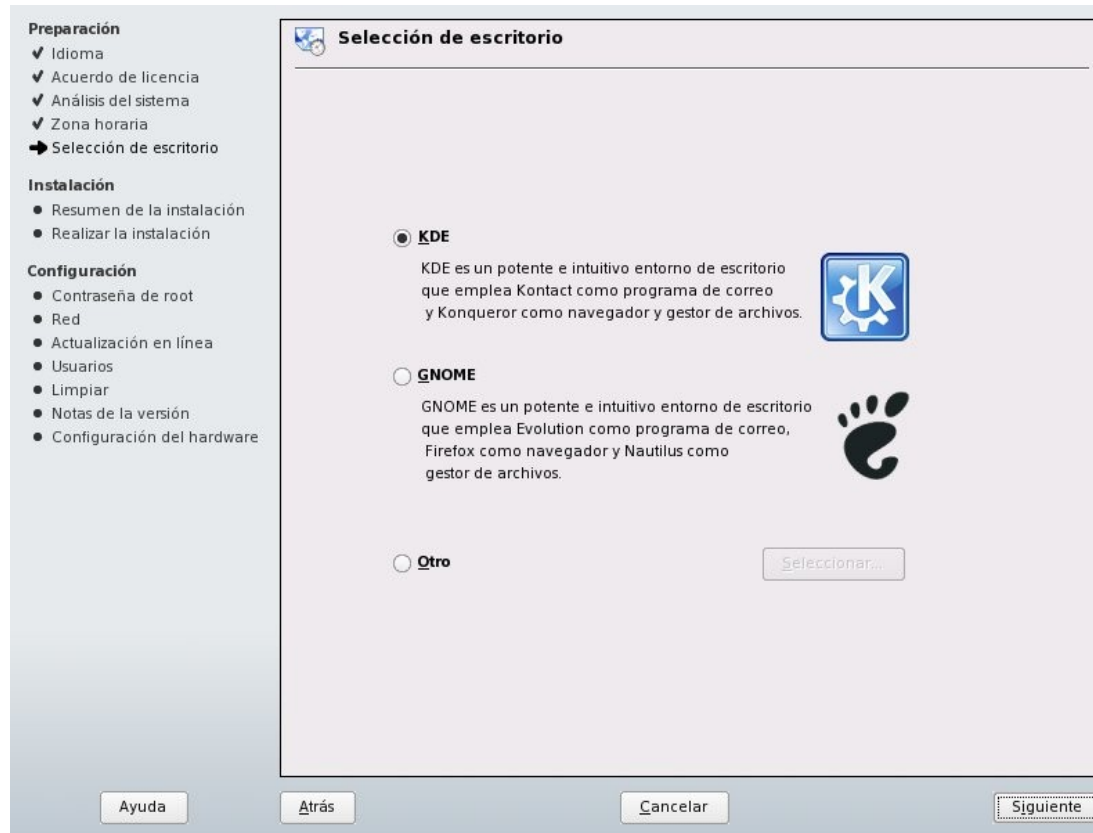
Preparación
✔ Idioma
✔ Acuerdo de licencia
✔ Análisis del sistema
✔ Zona horaria
➜ Selección de escritorio

Instalación
● Resumen de la instalación
● Realizar la instalación

Configuración
● Contraseña de root
● Red
● Actualización en línea
● Usuarios
● Limpiar
● Notas de la versión
● Configuración del hardware

Selección de escritorio

KDE

KDE es un potente e intuitivo entorno de escritorio que emplea Kontact como programa de correo y Konqueror como navegador y gestor de archivos.

GNOME

GNOME es un potente e intuitivo entorno de escritorio que emplea Evolution como programa de correo, Firefox como navegador y Nautilus como gestor de archivos.

Otro

Seleccionar...

Ayuda

Atrás

Cancelar

Siguiente